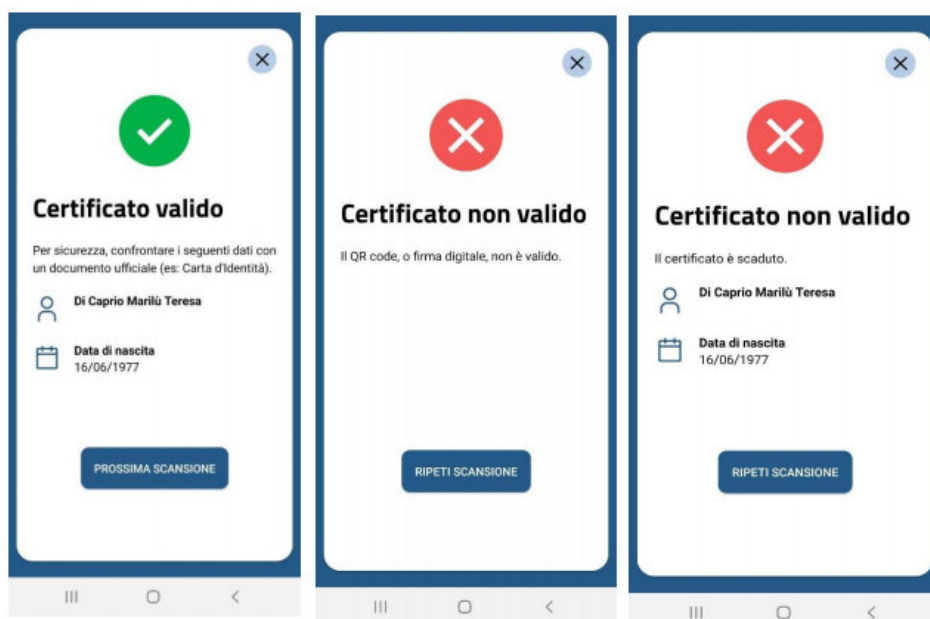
Certificato valido

Per sicurezza, confrontare i seguenti dati con un documento ufficiale (es: Carta d'Identità).

Di Caprio Marilù Teresa

Data di nascita
16/06/1977

PROSSIMA SCANSIONE

Certificato non valido

Il QR code, o firma digitale, non è valido.

RIPETI SCANSIONE

Certificato non valido

Il certificato è scaduto.

Di Caprio Marilù Teresa

Data di nascita
16/06/1977

RIPETI SCANSIONE